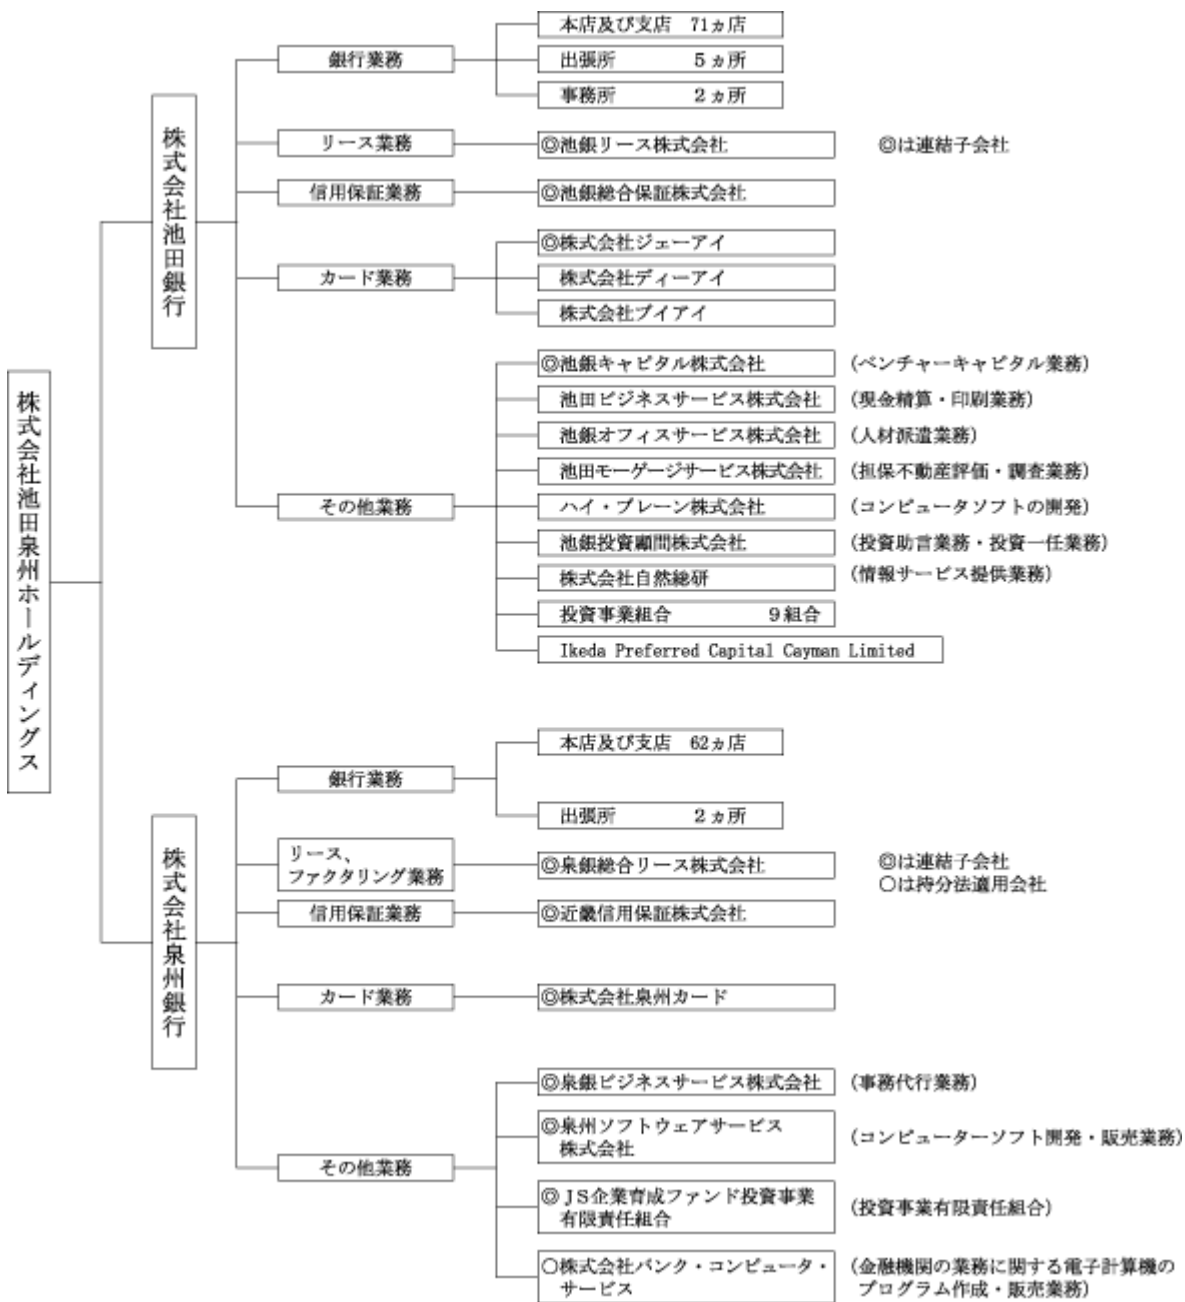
株式会社池田泉州ホールディングス

株式会社池田銀行

銀行業務
本店及び支店　71ヵ店
出張所　5ヵ所
事務所　2ヵ所

リース業務
◎池銀リース株式会社
◎は連結子会社

信用保証業務
◎池銀総合保証株式会社

カード業務
◎株式会社ジェーアイ
株式会社ディーアイ
株式会社ブイアイ

その他業務
◎池銀キャピタル株式会社　(ベンチャーキャピタル業務)
池田ビジネスサービス株式会社　(現金精算・印刷業務)
池銀オフィスサービス株式会社　(人材派遣業務)
池田モーゲージサービス株式会社　(担保不動産評価・調査業務)
ハイ・ブレーン株式会社　(コンピュータソフトの開発)
池銀投資顧問株式会社　(投資助言業務・投資一任業務)
株式会社自然総研　(情報サービス提供業務)
投資事業組合　9組合
Ikeda Preferred Capital Cayman Limited

株式会社泉州銀行

銀行業務
本店及び支店　62ヵ店
出張所　2ヵ所

リース、ファクタリング業務
◎泉銀総合リース株式会社
◎は連結子会社
○は持分法適用会社

信用保証業務
◎近畿信用保証株式会社

カード業務
◎株式会社泉州カード

その他業務
◎泉銀ビジネスサービス株式会社　(事務代行業務)
◎泉州ソフトウェアサービス株式会社　(コンピューターソフト開発・販売業務)
◎ＪＳ企業育成ファンド投資事業有限責任組合　(投資事業有限責任組合)
○株式会社バンク・コンピュータ・サービス　(金融機関の業務に関する電子計算機のプログラム作成・販売業務)